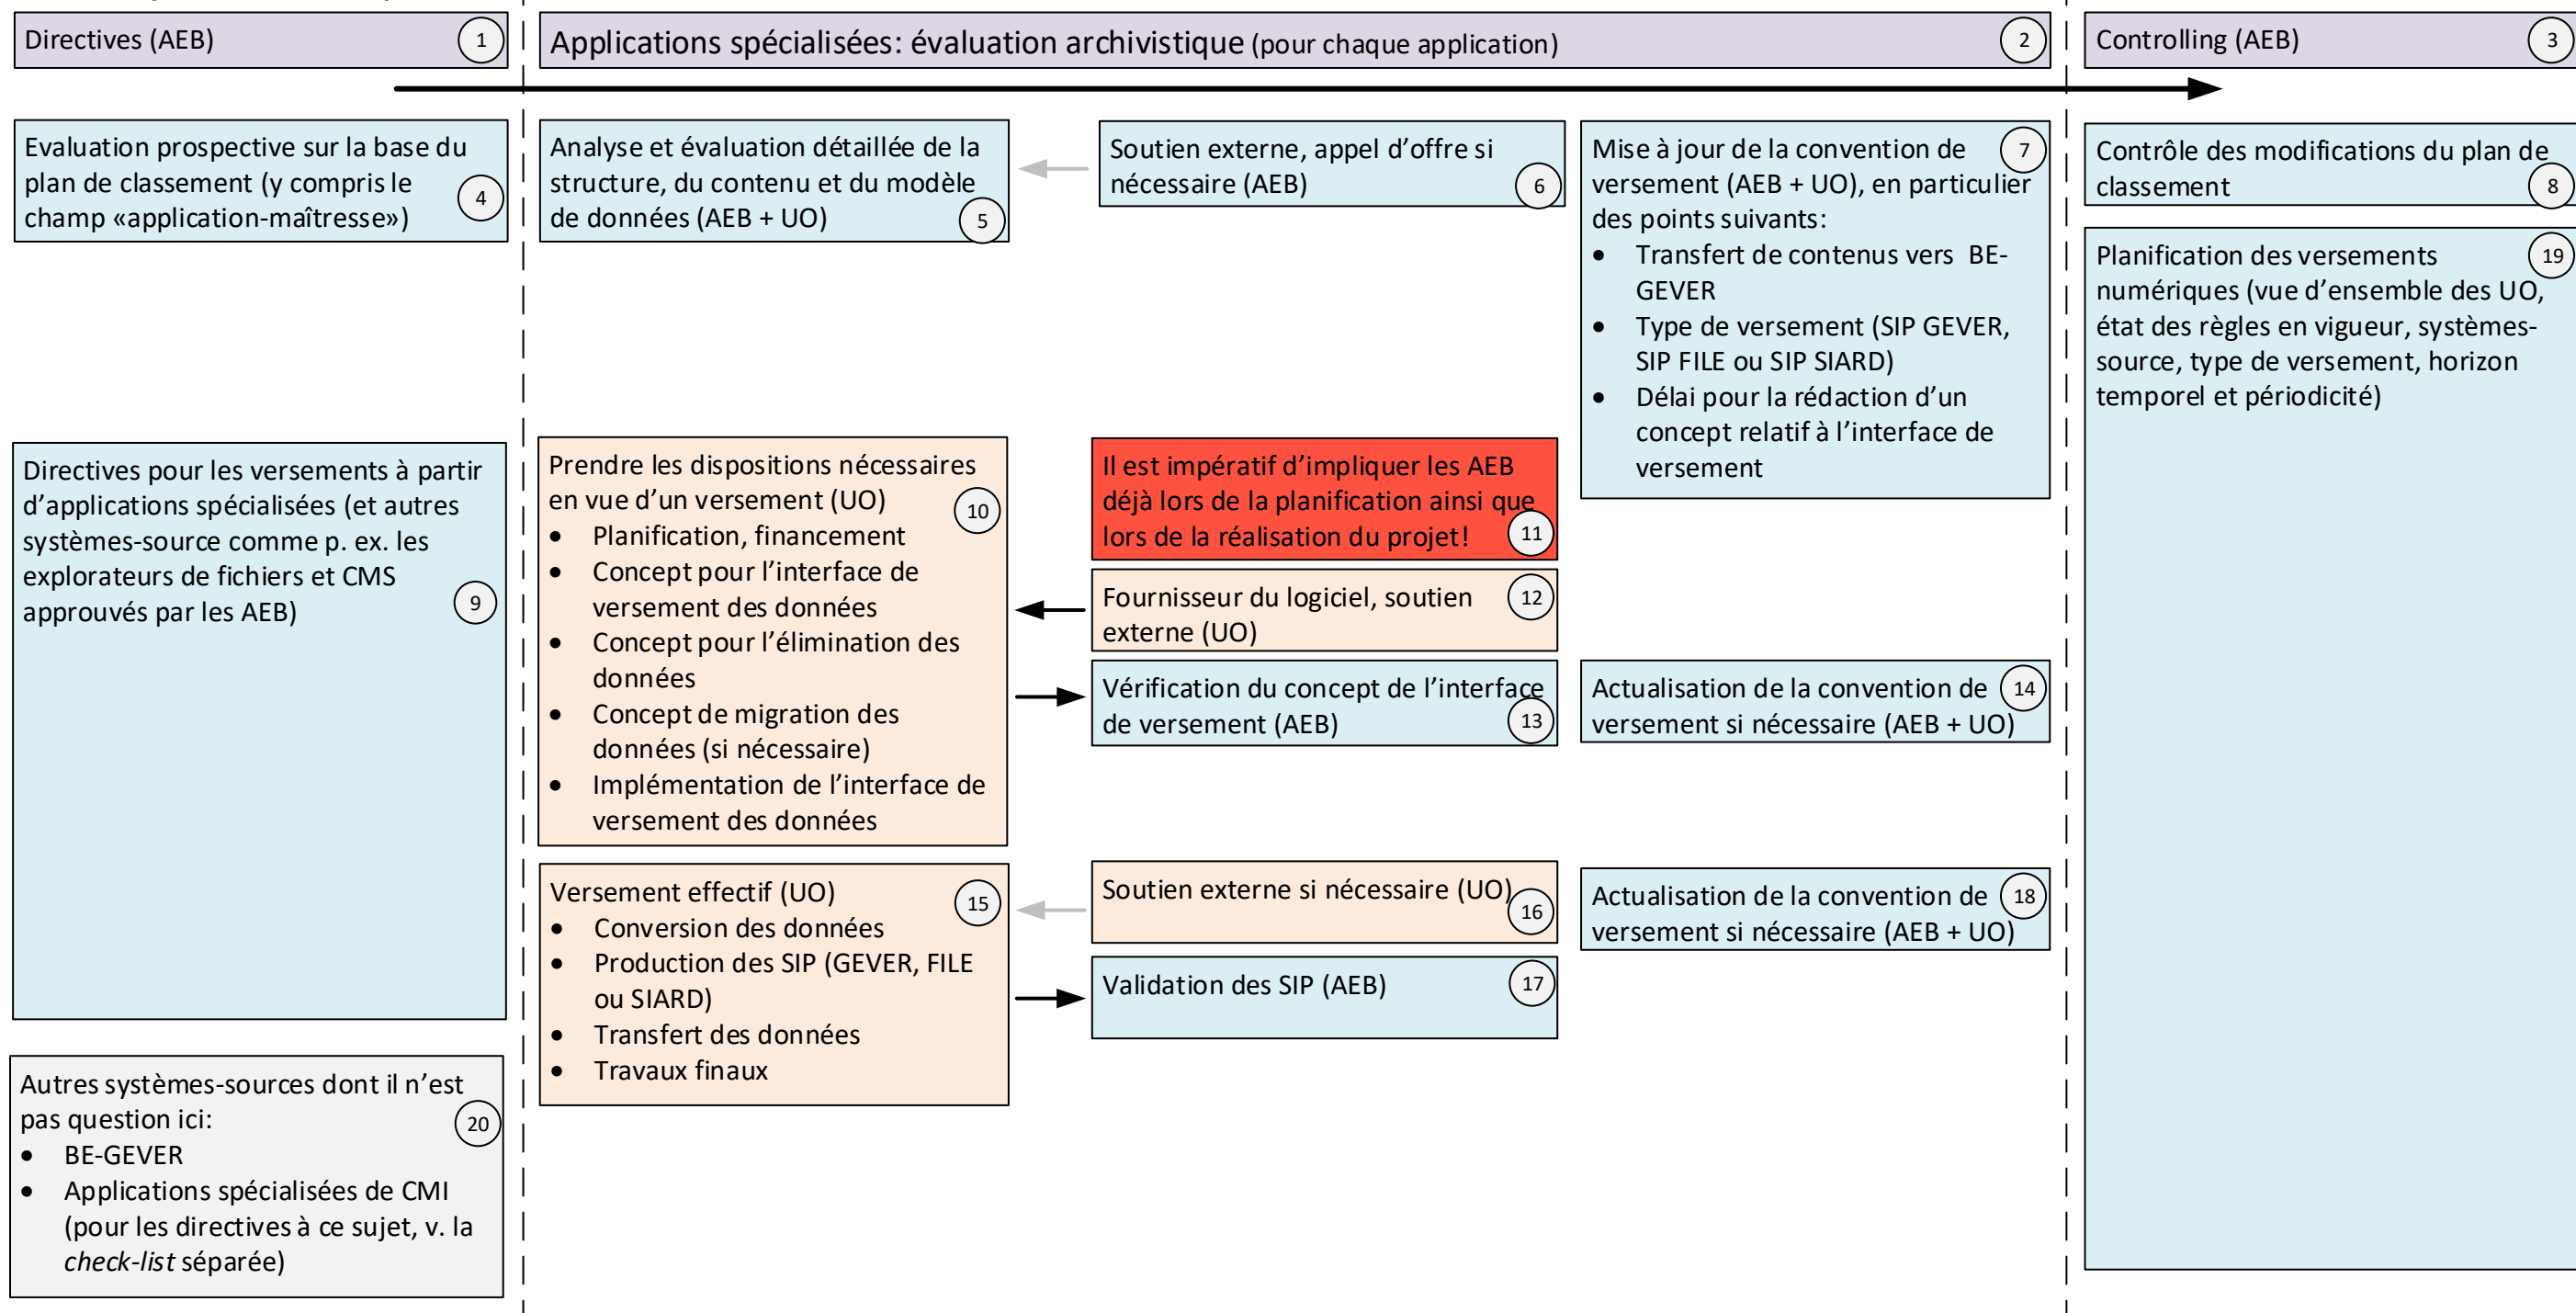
Directives (AEB) 1

Applications spécialisées: évaluation archivistique (pour chaque application) 2

Controlling (AEB) 3

Evaluation prospective sur la base du plan de classement (y compris le champ «application-maîtresse») 4

Analyse et évaluation détaillée de la structure, du contenu et du modèle de données (AEB + UO) 5

Soutien externe, appel d'offre si nécessaire (AEB) 6

Mise à jour de la convention de versement (AEB + UO), en particulier des points suivants: 7
- Transfert de contenus vers BE-GEVER
- Type de versement (SIP GEVER, SIP FILE ou SIP SIARD)
- Délai pour la rédaction d'un concept relatif à l'interface de versement

Contrôle des modifications du plan de classement 8

Planification des versements numériques (vue d'ensemble des UO, état des règles en vigueur, systèmes-source, type de versement, horizon temporel et périodicité) 19

Directives pour les versements à partir d'applications spécialisées (et autres systèmes-source comme p. ex. les explorateurs de fichiers et CMS approuvés par les AEB) 9

Prendre les dispositions nécessaires en vue d'un versement (UO) 10
- Planification, financement
- Concept pour l'interface de versement des données
- Concept pour l'élimination des données
- Concept de migration des données (si nécessaire)
- Implémentation de l'interface de versement des données

Il est impératif d'impliquer les AEB déjà lors de la planification ainsi que lors de la réalisation du projet! 11

Fournisseur du logiciel, soutien externe (UO) 12

Vérification du concept de l'interface de versement (AEB) 13

Actualisation de la convention de versement si nécessaire (AEB + UO) 14

Versement effectif (UO) 15
- Conversion des données
- Production des SIP (GEVER, FILE ou SIARD)
- Transfert des données
- Travaux finaux

Soutien externe si nécessaire (UO) 16

Actualisation de la convention de versement si nécessaire (AEB + UO) 18

Validation des SIP (AEB) 17

Autres systèmes-sources dont il n'est pas question ici: 20
- BE-GEVER
- Applications spécialisées de CMI (pour les directives à ce sujet, v. la *check-list* séparée)